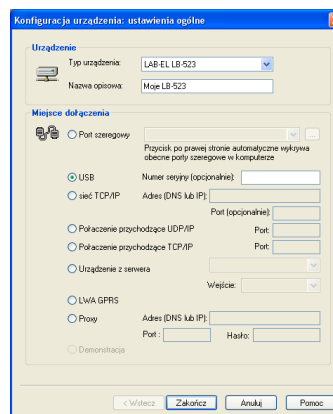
Konfiguracja urządzenia: ustawienia ogólne

Urządzenie

Typ urządzenia: LAB-EL LB-523

Nazwa opisowa: Moje LB-523

Miejsce dołączenia

Port szeregowy

Przycisk po prawej stronie automatycznie wykrywa obecne porty szeregowe w komputerze

USB

Numer seryjny (opcjonalnie):

sieć TCP/IP

Adres (DNS lub IP):

Port (opcjonalnie):

Połaczenie przychodzące UDP/IP

Port:

Połaczenie przychodzące TCP/IP

Port:

Urządzenie z serwera

Wejście:

LWA GPRS

Proxy

Adres (DNS lub IP):

Port :

Hasło:

Demonstracja

< Wstecz

Zakończ

Anuluj

Pomoc